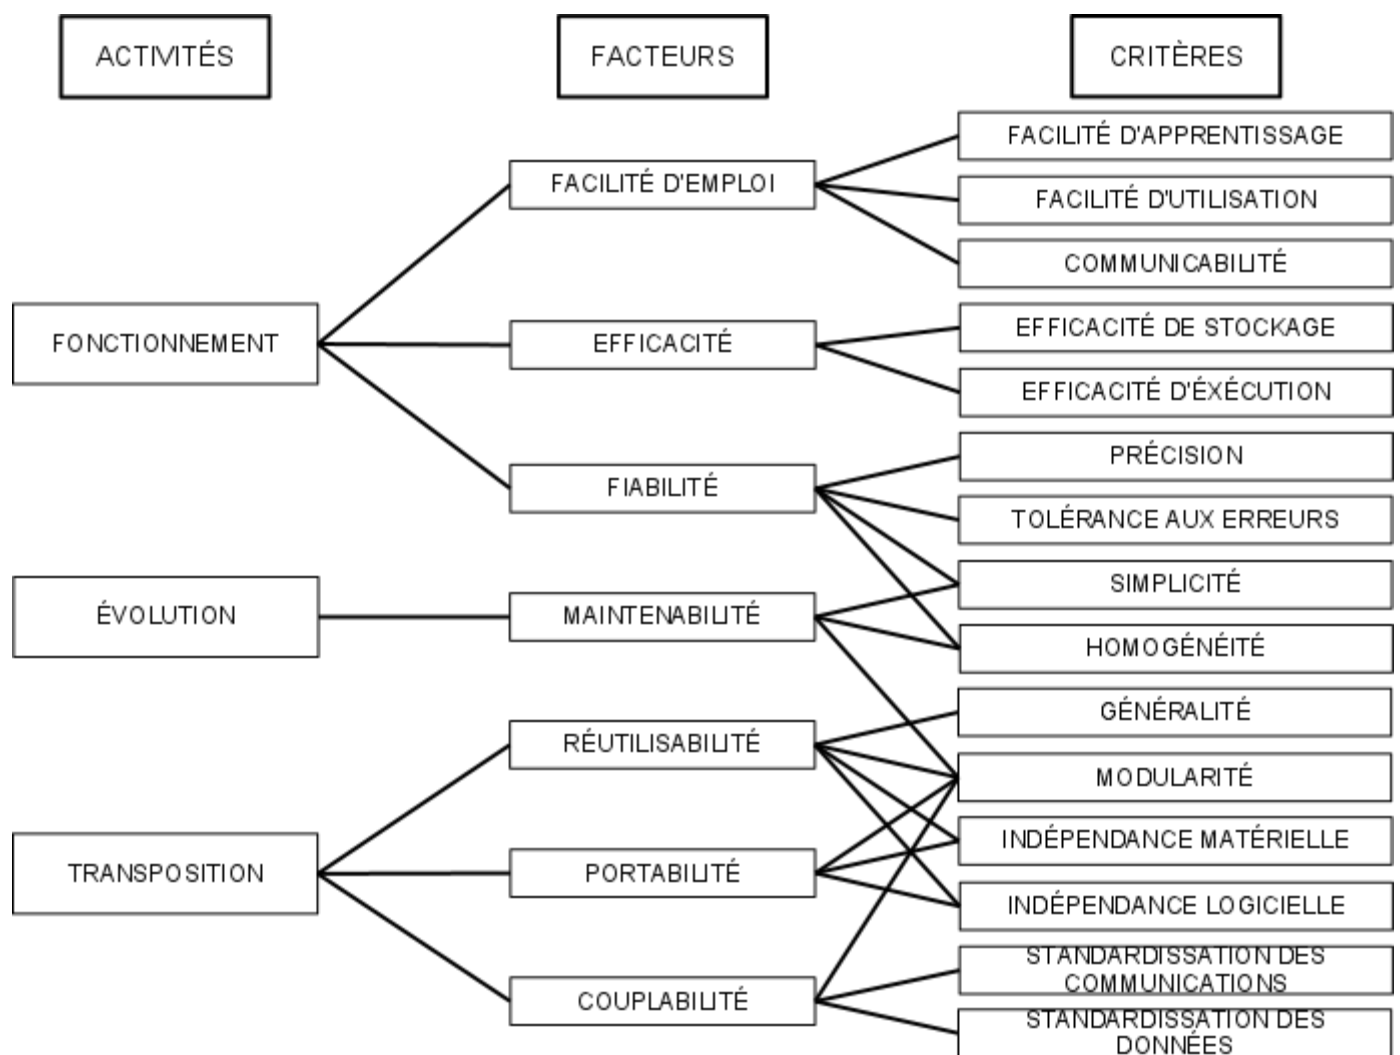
ACTIVITÉS

FACTEURS

CRITÈRES

FACILITÉ D'APPRENTISSAGE

FACILITÉ D'EMPLOI

FACILITÉ D'UTILISATION

COMMUNICABILITÉ

FONCTIONNEMENT

EFFICACITÉ

EFFICACITÉ DE STOCKAGE

EFFICACITÉ D'ÉXÉCUTION

PRÉCISION

FIABILITÉ

TOLÉRANCE AUX ERREURS

SIMPLICITÉ

ÉVOLUTION

MAINTENABILITÉ

HOMOGÉNÉITÉ

GÉNÉRALITÉ

RÉUTILISABILITÉ

MODULARITÉ

INDÉPENDANCE MATÉRIELLE

TRANSPOSITION

PORTABILITÉ

INDÉPENDANCE LOGICIELLE

STANDARDISSATION DES COMMUNICATIONS

COUPLABILITÉ

STANDARDISSATION DES DONNÉES